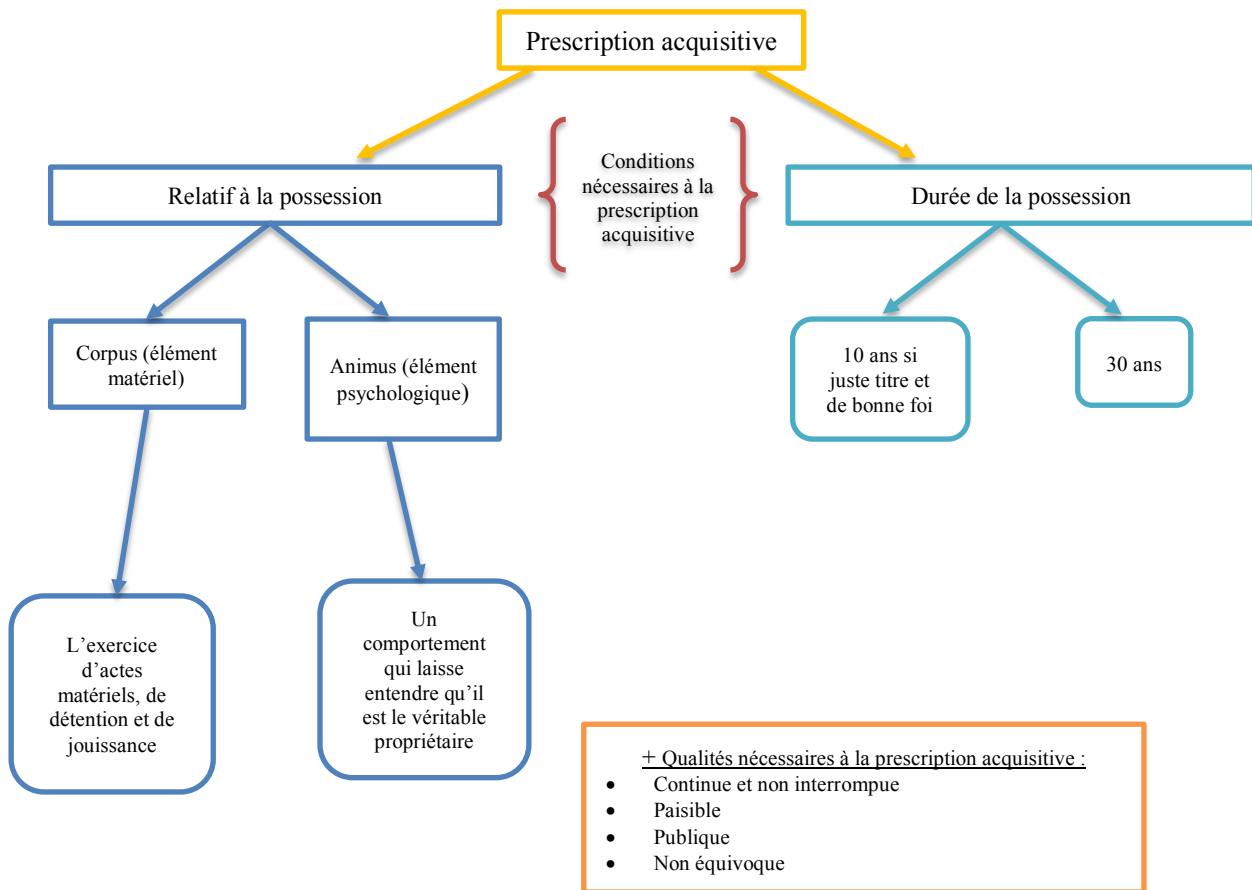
Prescription acquisitive

Relatif à la possession

Conditions nécessaires à la prescription acquisitive

Durée de la possession

Corpus (élément matériel)

Animus (élément psychologique)

10 ans si juste titre et de bonne foi

30 ans

L'exercice d'actes matériels, de détention et de jouissance

Un comportement qui laisse entendre qu'il est le véritable propriétaire

+ Qualités nécessaires à la prescription acquisitive :
- Continue et non interrompue
- Paisible
- Publique
- Non équivoque